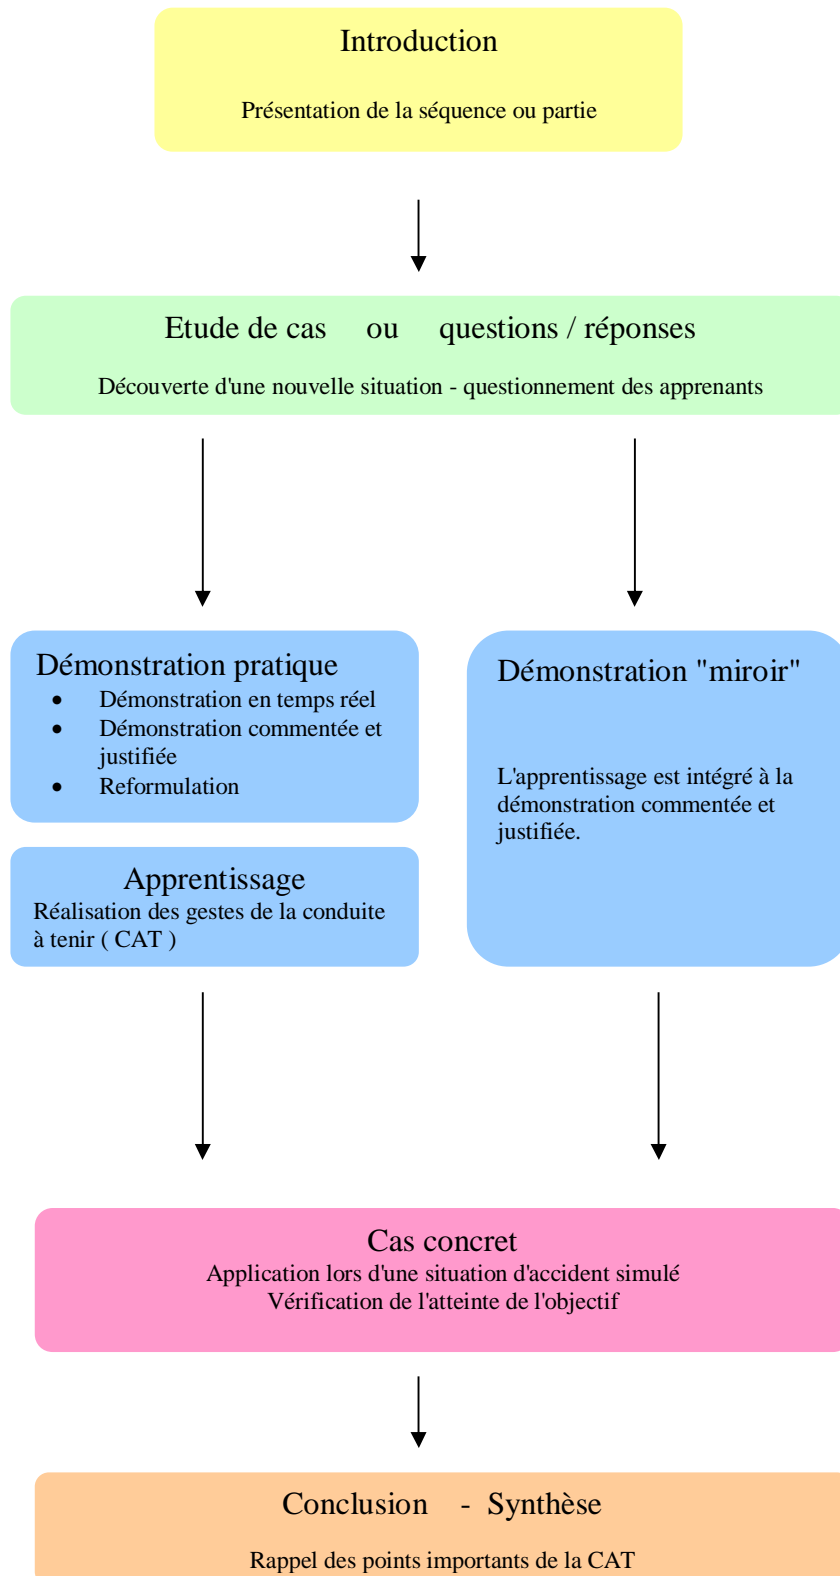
Introduction

Présentation de la séquence ou partie

Etude de cas ou questions / réponses

Découverte d'une nouvelle situation - questionnement des apprenants

Démonstration pratique

- Démonstration en temps réel
- Démonstration commentée et justifiée
- Reformulation

Apprentissage

Réalisation des gestes de la conduite à tenir ( CAT )

Démonstration "miroir"

L'apprentissage est intégré à la démonstration commentée et justifiée.

Cas concret

Application lors d'une situation d'accident simulé

Vérification de l'atteinte de l'objectif

Conclusion - Synthèse

Rappel des points importants de la CAT